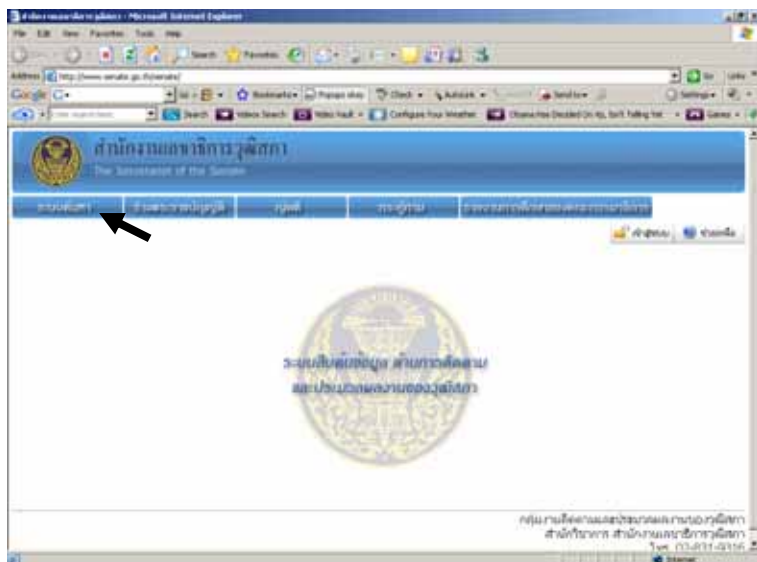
สำนักงานเลขาธิการวุฒิสภา - Microsoft Internet Explorer
File Edit View Favorites Tools Help
Search Favorites
Address http://www.senate.go.th/senate/
Go Links
Google
Go Bookmarks Popups okay Check AutoLink AutoFill Send to Settings
Search Videos Search Video Vault Configure Your Weather Games
สำนักงานเลขาธิการวุฒิสภา
The Secretariat of the Senate
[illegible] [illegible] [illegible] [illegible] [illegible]
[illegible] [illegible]
ระบบสืบค้นข้อมูล ด้านการติดตาม และประมวลผลงานของวุฒิสภา
กลุ่มงานติดตามและประมวลผลงานของวุฒิสภา
สำนักกรรมาธิการ สำนักงานเลขาธิการวุฒิสภา
โทร. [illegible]
Internet